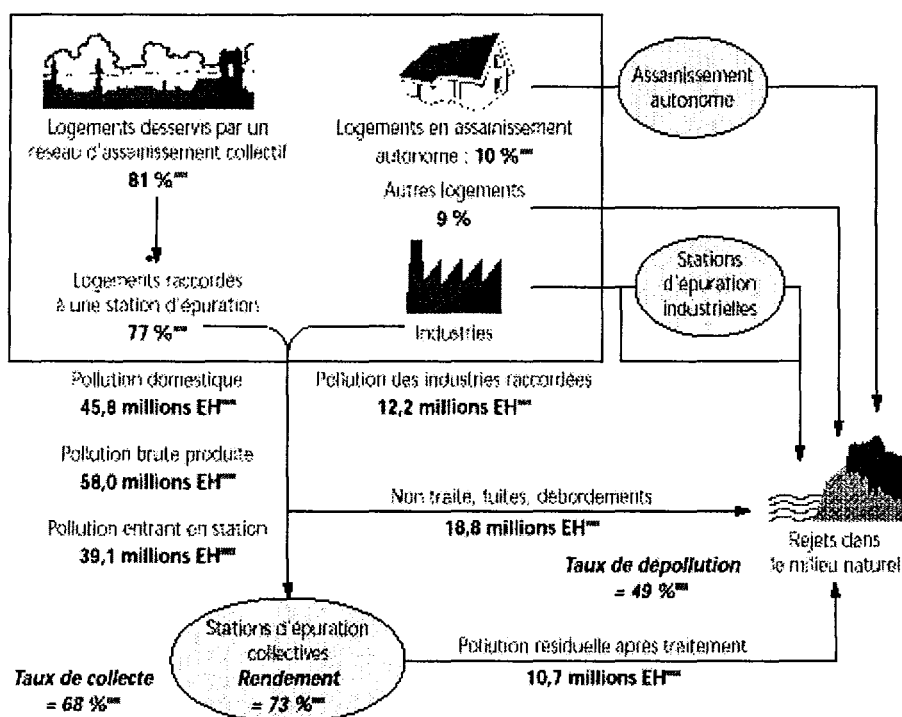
Logements desservis par un reseau d'assainissement collectif
81 %***

Logements en assainissement autonome : 10 %***

Assainissement autonome

Autres logements
9 %

Logements raccordés à une station d'épuration
77 %***

Industries

Stations d'épuration industrielles

Pollution domestique
45,8 millions EH***

Pollution des industries raccordées
12,2 millions EH***

Pollution brute produite
58,0 millions EH***

Non traité, fuites, débordements
18,8 millions EH***

Pollution entrant en station
39,1 millions EH***

Rejets dans le milieu naturel

Taux de dépollution
= 49 %***

Stations d'épuration collectives
Rendement
= 73 %***

Pollution résiduelle après traitement
10,7 millions EH***

Taux de collecte
= 68 %***